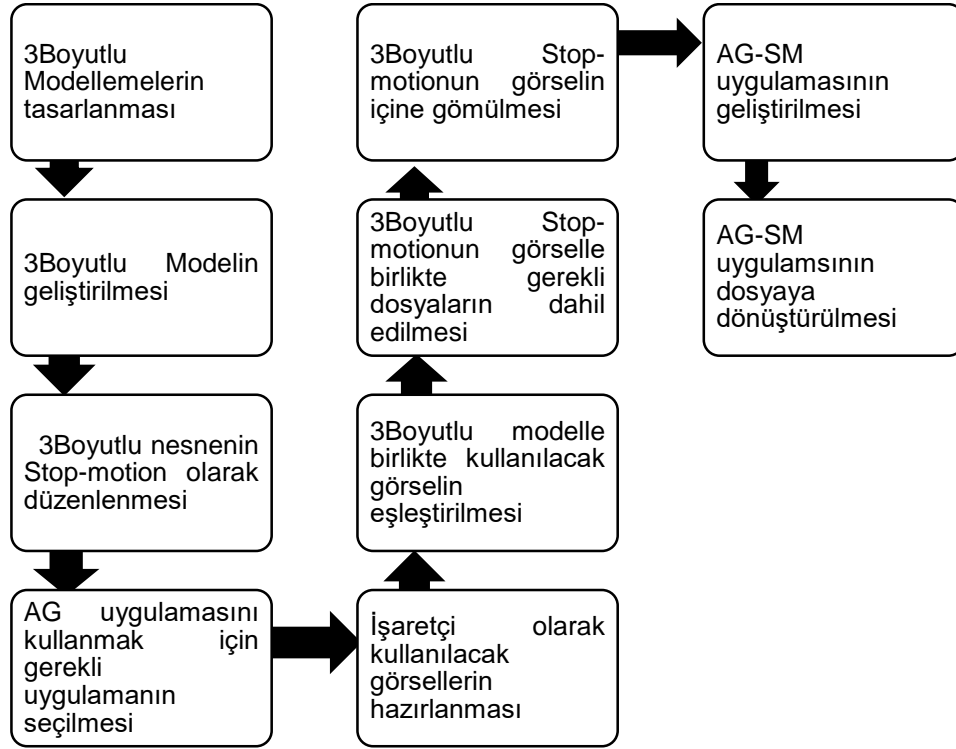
3Boyutlu Modellemelerin tasarlanması

3Boyutlu Modelin geliştirilmesi

3Boyutlu nesnenin Stop-motion olarak düzenlenmesi

AG uygulamasını kullanmak için gerekli uygulamanın seçilmesi

İşaretçi olarak kullanılacak görsellerin hazırlanması

3Boyutlu modelle birlikte kullanılacak görselin eşleştirilmesi

3Boyutlu Stop-motionun görselle birlikte gerekli dosyaların dahil edilmesi

3Boyutlu Stop-motionun görselin içine gömülmesi

AG-SM uygulamasının geliştirilmesi

AG-SM uygulamsının dosyaya dönüştürülmesi